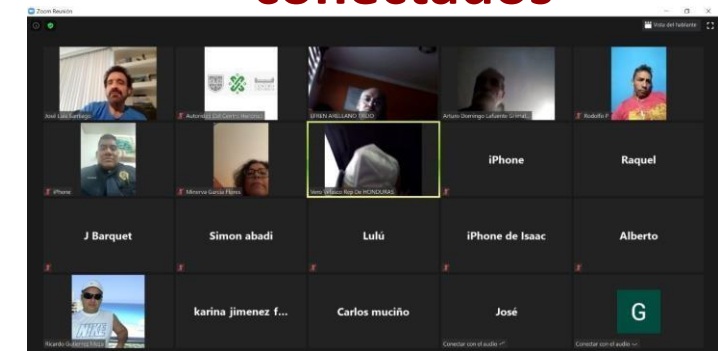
conectados

Zoom Reunión

Vista del hablante

José Luis Santiago

Autoridad del Centro Histórico

EFREN ARELLANO TREJO

Arturo Domingo Lafuente Gimal...

Rodolfo P

iPhone

Minerva García Flores

Vero Velasco Rep De HONDURAS

iPhone

Raquel

J Barquet

Simon abadi

Lulú

iPhone de Isaac

Alberto

NIKE

Ricardo Gutierrez Mata

karina jimenez f...

Carlos muciño

José

Conectar con el audio

G

Conectar con el audio